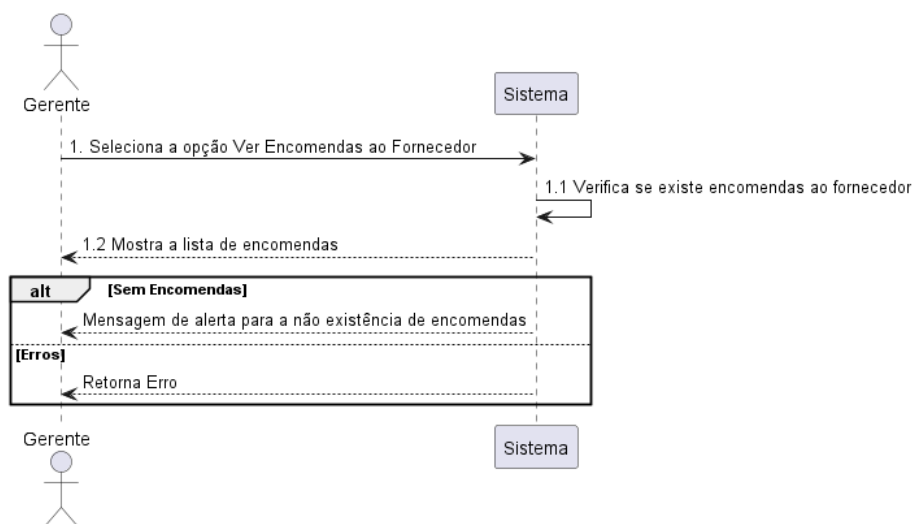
Gerente

Sistema

1. Seleciona a opção Ver Encomendas ao Fornecedor

1.1 Verifica se existe encomendas ao fornecedor

1.2 Mostra a lista de encomendas

alt

[Sem Encomendas]

Mensagem de alerta para a não existência de encomendas

[Erros]

Retorna Erro

Gerente

Sistema